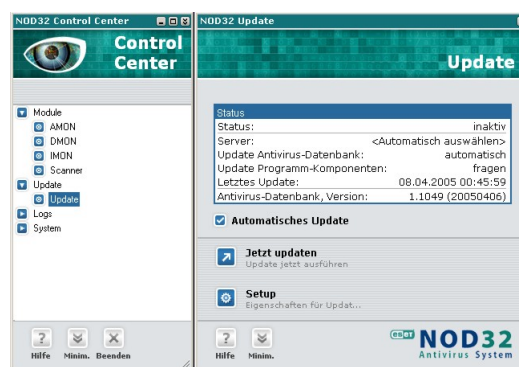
NOD32 Control Center

Control Center

Module
AMON
DMON
IMON
Scanner
Update
Update
Logs
System

Hilfe Minim. Beenden

NOD32 Update

Update

| Status | |
|---|---|
| Status: | inaktiv |
| Server: | <Automatisch auswählen> |
| Update Antivirus-Datenbank: | automatisch |
| Update Programm-Komponenten: | fragen |
| Letztes Update: | 08.04.2005 00:45:59 |
| Antivirus-Datenbank, Version: | 1.1049 (20050406) |

Automatisches Update

Jetzt updaten
Update jetzt ausführen

Setup
Eigenschaften für Updat...

Hilfe Minim.

eset NOD32
Antivirus System